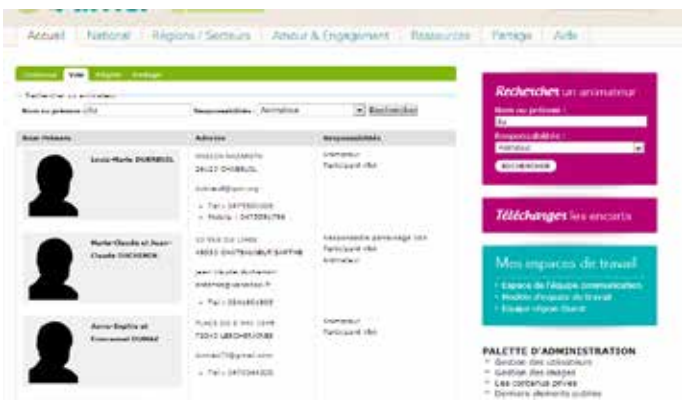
Accueil | National | Régions / Secteurs | Amour & Engagement | Ressources | Partage | Aide

Rechercher un animateur
Nom ou prénom : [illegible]
Responsabilités : Animateur
Rechercher

| Nom Prénom | Adresse | Responsabilités |
|---|---|---|
| Louis-Marie DURBEIL | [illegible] 24100 CHABEUIL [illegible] Tel : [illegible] Mobile : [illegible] | Animateur Participant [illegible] |
| Marie-Claude et Jean-Claude DUCHENOR | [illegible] Tel : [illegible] | Responsable partenariat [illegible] Participant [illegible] Animateur |
| Anne-Sophie et Emmanuel DURAS | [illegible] Tel : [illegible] | Animateur Participant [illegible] |

Rechercher un animateur
Nom ou prénom :
Responsabilités :
Animateur
RECHERCHER

Téléchargez les encarts

Mes espaces de travail
Espace de l'équipe communication
Modèle d'équipe de travail
Équipe région Ouest

PALETTE D'ADMINISTRATION
Gestion des utilisateurs
Gestion des images
Les contenus privés
Derniers éléments publiés